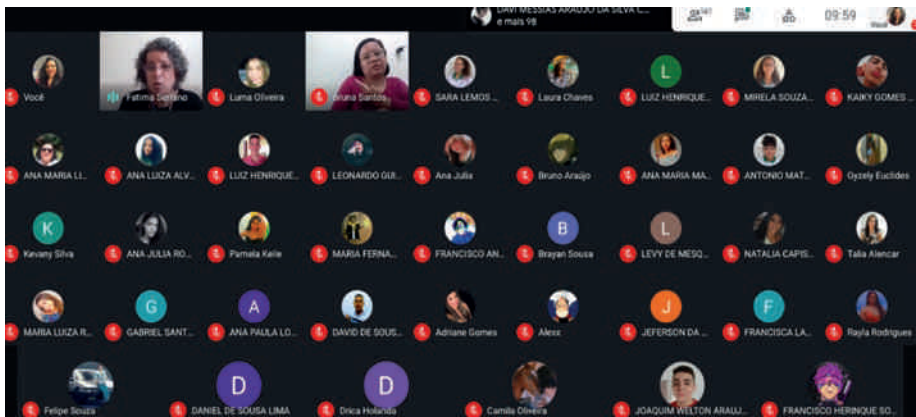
DAVI MESSIAS ARAÚJO DA SILVA C... e mais 98

09:59

Você

Fatima Soriano

Luma Oliveira

Bruna Santos

SARA LEMOS ...

Laura Chaves

L

LUIZ HENRIQUE...

MIRELA SOUZA...

KAIKY GOMES ...

ANA MARIA LI...

ANA LUIZA ALV...

LUIZ HENRIQUE...

LEONARDO GUI...

Ana Julia

Bruno Araújo

ANA MARIA MA...

ANTONIO MAT...

Gyzely Euclides

K

Kevany Silva

ANA JULIA RO...

Pamela Keile

MARIA FERNA...

FRANCISCO AN...

B

Brayan Sousa

L

LEVY DE MESQ...

NATALIA CAPIS...

Talia Alencar

MARIA LUIZA R...

G

GABRIEL SANT...

A

ANA PAULA LO...

DAVID DE SOUS...

Adriane Gomes

Alexx

J

JEFERSON DA ...

F

FRANCISCA LA...

Rayla Rodrigues

Felipe Souza

D

DANIEL DE SOUSA LIMA

D

Drica Holanda

Camila Oliveira

JOAQUIM WELTON ARAUJ...

FRANCISCO HERINQUE SO...